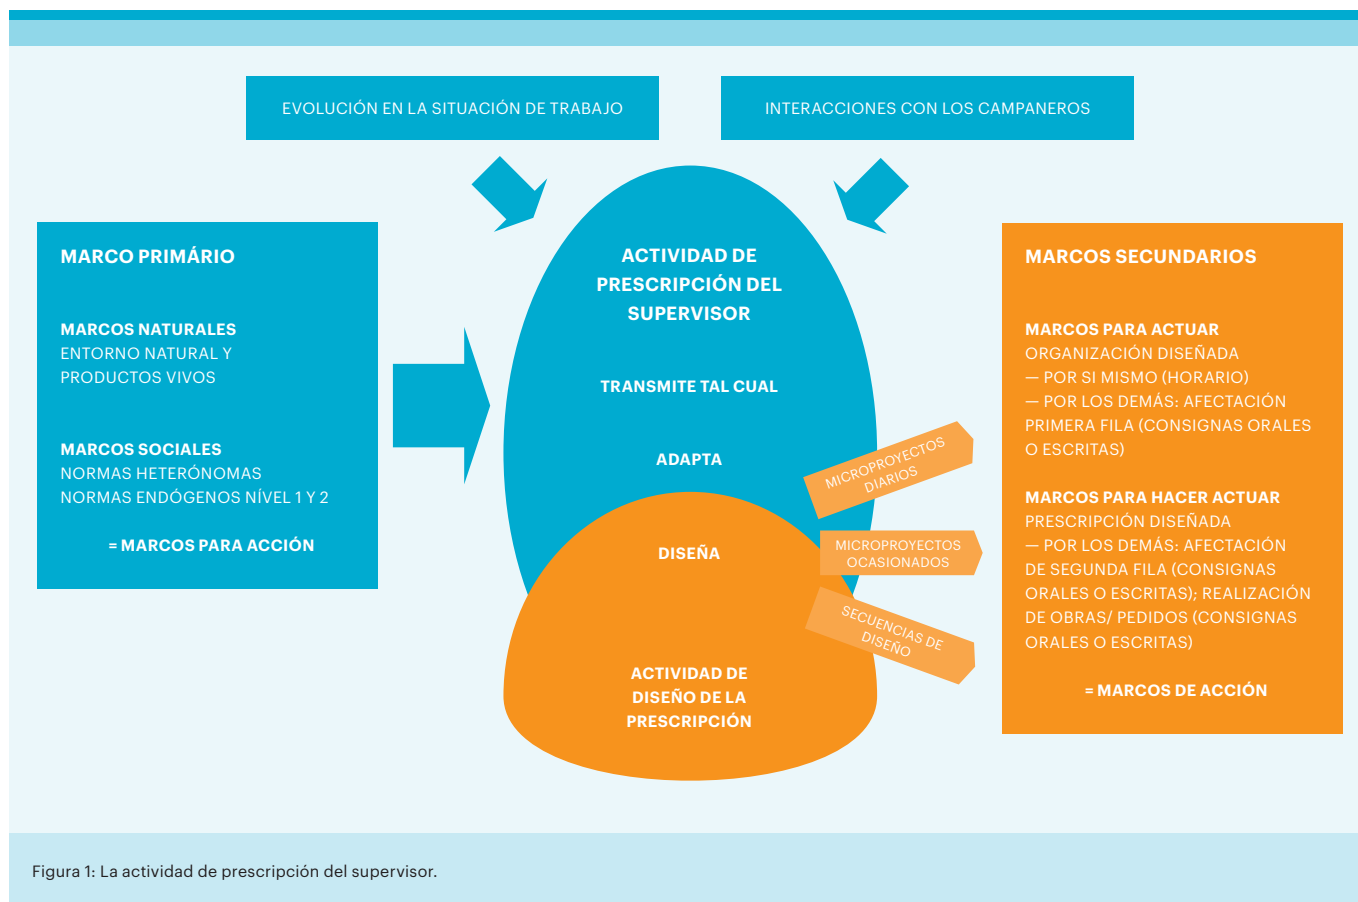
EVOLUCIÓN EN LA SITUACIÓN DE TRABAJO

INTERACCIONES CON LOS CAMPANEROS

MARCO PRIMÁRIO

MARCOS NATURALES
ENTORNO NATURAL Y PRODUCTOS VIVOS

MARCOS SOCIALES
NORMAS HETERÓNOMAS
NORMAS ENDÓGENOS NÍVEL 1 Y 2

= MARCOS PARA ACCIÓN

ACTIVIDAD DE PRESCRIPCIÓN DEL SUPERVISOR

TRANSMITE TAL CUAL

ADAPTA

DISEÑA

ACTIVIDAD DE DISEÑO DE LA PRESCRIPCIÓN

MICROPROYECTOS DIARIOS

MICROPROYECTOS OCASIONADOS

SECUENCIAS DE DISEÑO

MARCOS SECUNDARIOS

MARCOS PARA ACTUAR
ORGANIZACIÓN DISEÑADA
— POR SI MISMO (HORARIO)
— POR LOS DEMÁS: AFECTACIÓN PRIMERA FILA (CONSIGNAS ORALES O ESCRITAS)

MARCOS PARA HACER ACTUAR
PRESCRIPCIÓN DISEÑADA
— POR LOS DEMÁS: AFECTACIÓN DE SEGUNDA FILA (CONSIGNAS ORALES O ESCRITAS); REALIZACIÓN DE OBRAS/ PEDIDOS (CONSIGNAS ORALES O ESCRITAS)

= MARCOS DE ACCIÓN

Figura 1: La actividad de prescripción del supervisor.